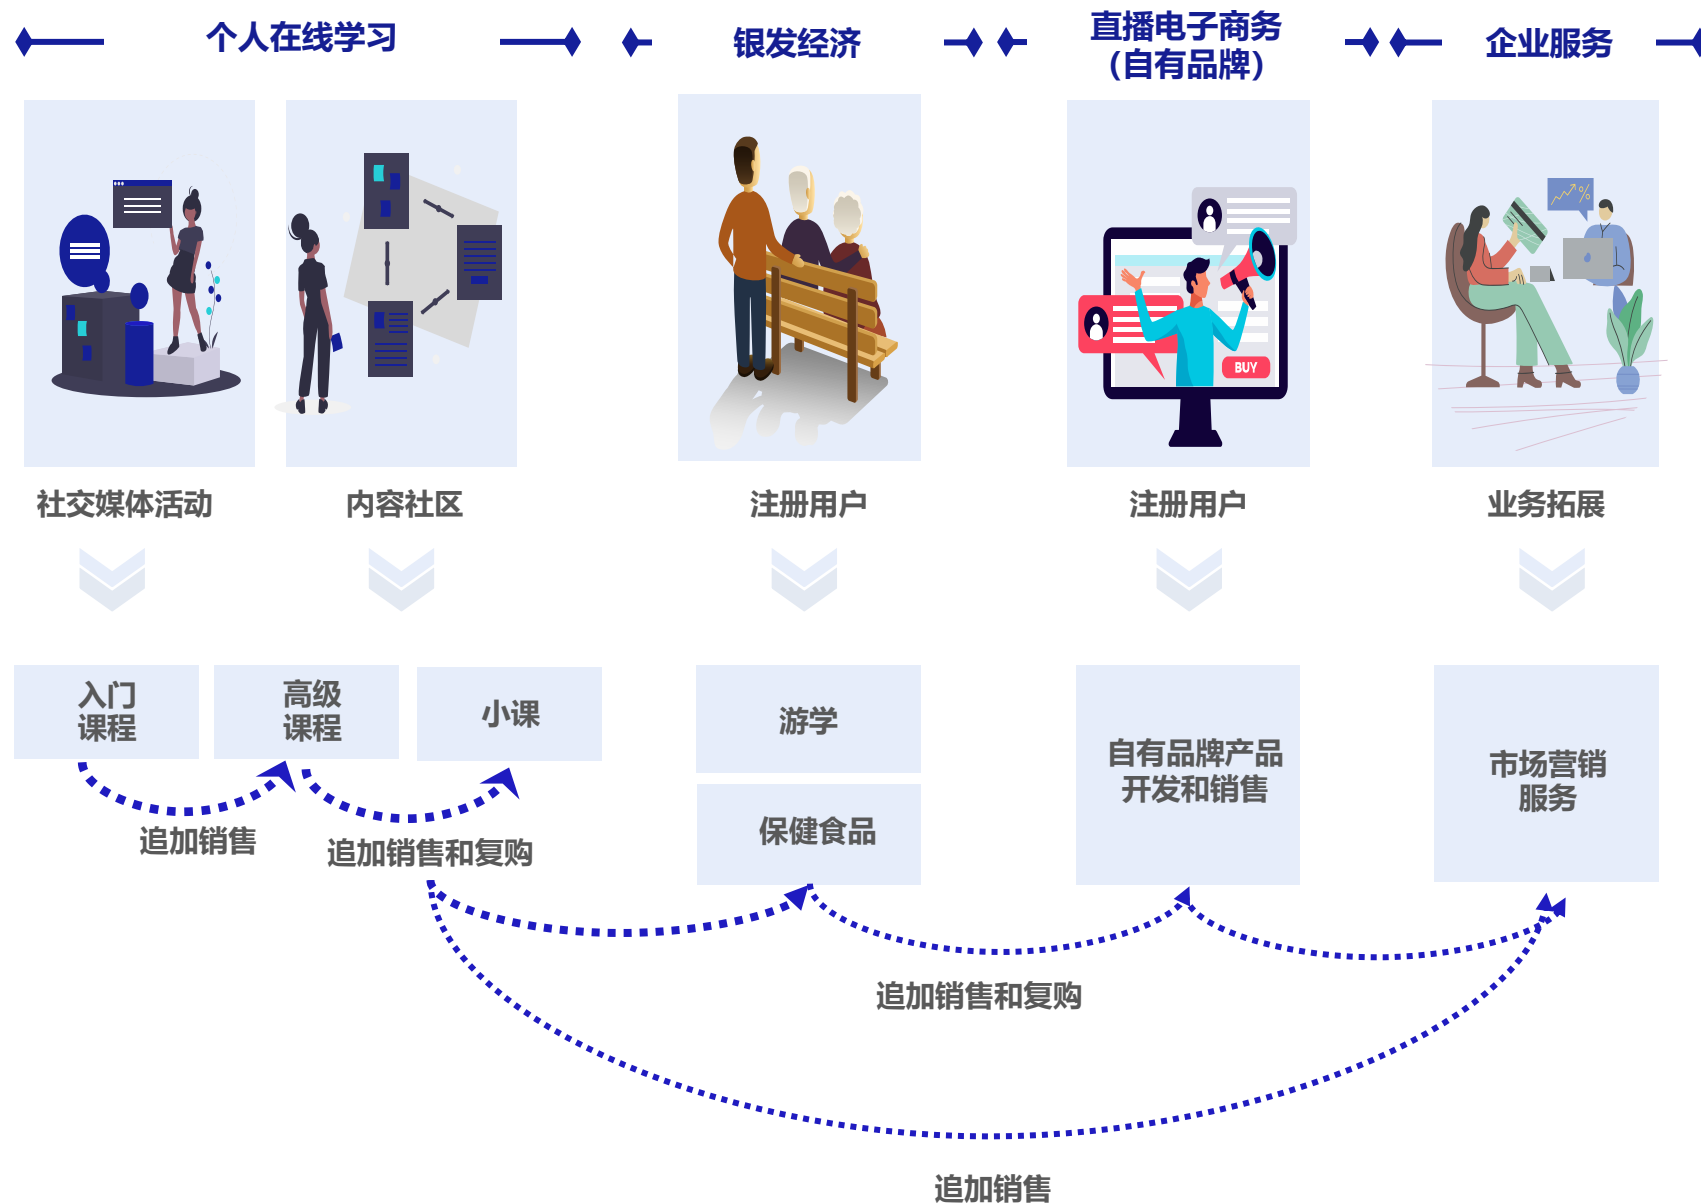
个人在线学习

银发经济

直播电子商务
(自有品牌)

企业服务

BUY

社交媒体活动

内容社区

注册用户

注册用户

业务拓展

入门
课程

高级
课程

小课

游学

保健食品

自有品牌产品
开发和销售

市场营销
服务

追加销售

追加销售和复购

追加销售和复购

追加销售